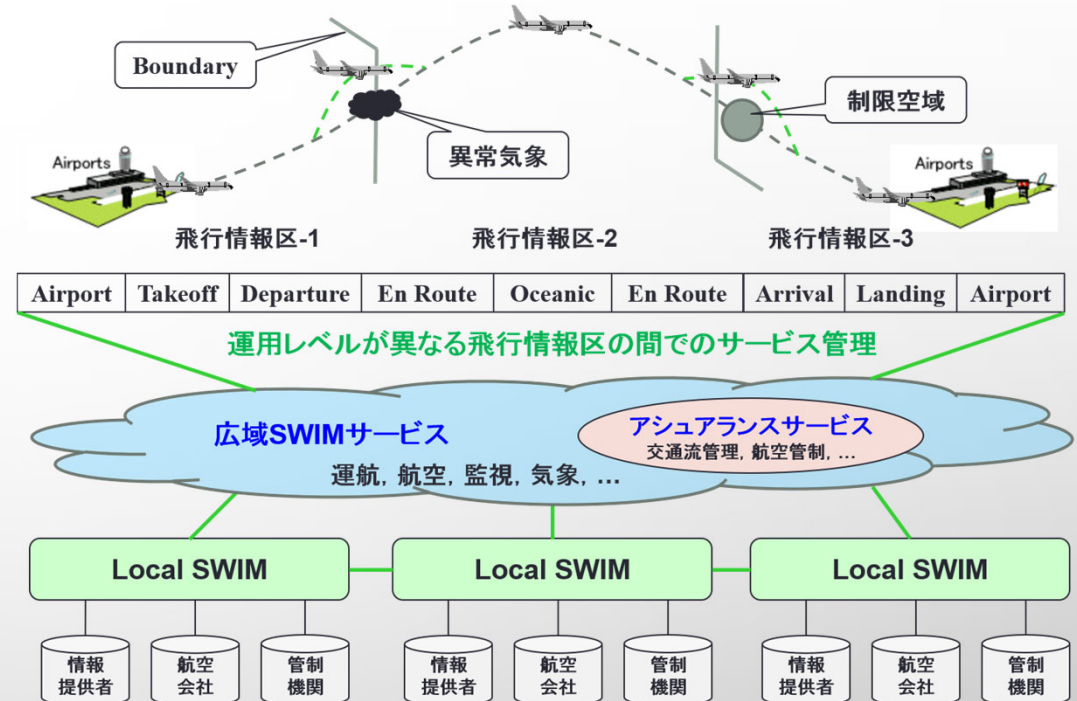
Boundary

制限空域

異常気象

Airports

Airports

飛行情報区-1

飛行情報区-2

飛行情報区-3

| Airport | Takeoff | Departure | En Route | Oceanic | En Route | Arrival | Landing | Airport |
|---|---|---|---|---|---|---|---|---|

運用レベルが異なる飛行情報区の間でのサービス管理

広域SWIMサービス

運航, 航空, 監視, 気象, …

アシュアランスサービス

交通流管理, 航空管制, …

Local SWIM

Local SWIM

Local SWIM

情報提供者

航空会社

管制機関

情報提供者

航空会社

管制機関

情報提供者

航空会社

管制機関